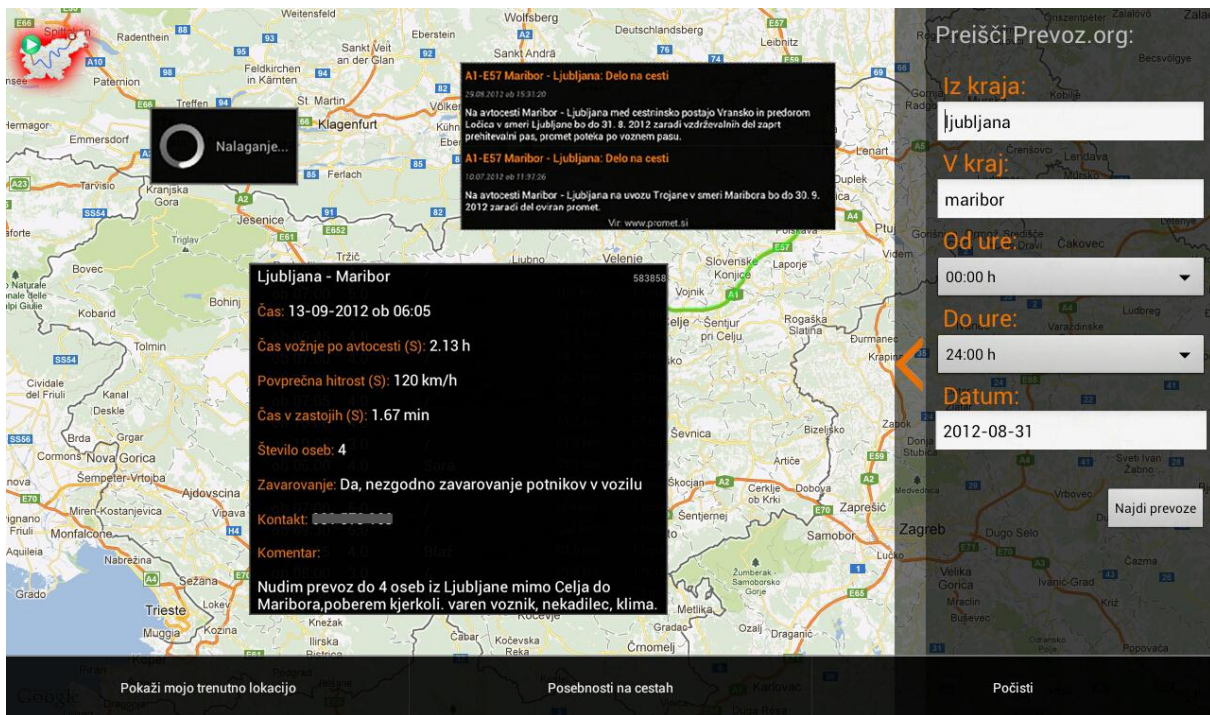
Preišči Prevoz.org:

Iz kraja:

ljubljana

V kraj:

maribor

Od ure:

00:00 h

Do ure:

24:00 h

Datum:

2012-08-31

Najdi prevoze

A1-E57 Maribor - Ljubljana: Delo na cesti

29.08.2012 ob 15:31:20

Na avtocesti Maribor - Ljubljana med cestninsko postajo Vransko in predorom Ločica v smeri Ljubljane bo do 31. 8. 2012 zaradi vzdrževalnih del zaprt prehitevalni pas, promet poteka po voznem pasu.

A1-E57 Maribor - Ljubljana: Delo na cesti

10.07.2012 ob 11:37:36

Na avtocesti Maribor - Ljubljana na uvozu Trojane v smeri Maribora bo do 30. 9. 2012 zaradi del oviran promet.

Vir: www.promet.si

Nalaganje...

Ljubljana - Maribor 583858

Čas: 13-09-2012 ob 06:05

Čas vožnje po avtocesti (S): 2.13 h

Povprečna hitrost (S): 120 km/h

Čas v zastojih (S): 1.67 min

Število oseb: 4

Zavarovanje: Da, nezgodno zavarovanje potnikov v vozilu

Kontakt: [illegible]

Komentar:

Nudim prevoz do 4 oseb iz Ljubljane mimo Celja do Maribora,poberem kjerkoli. varen voznik, nekadilec, klima.

Pokaži mojo trenutno lokacijo

Posebnosti na cestah

Počisti